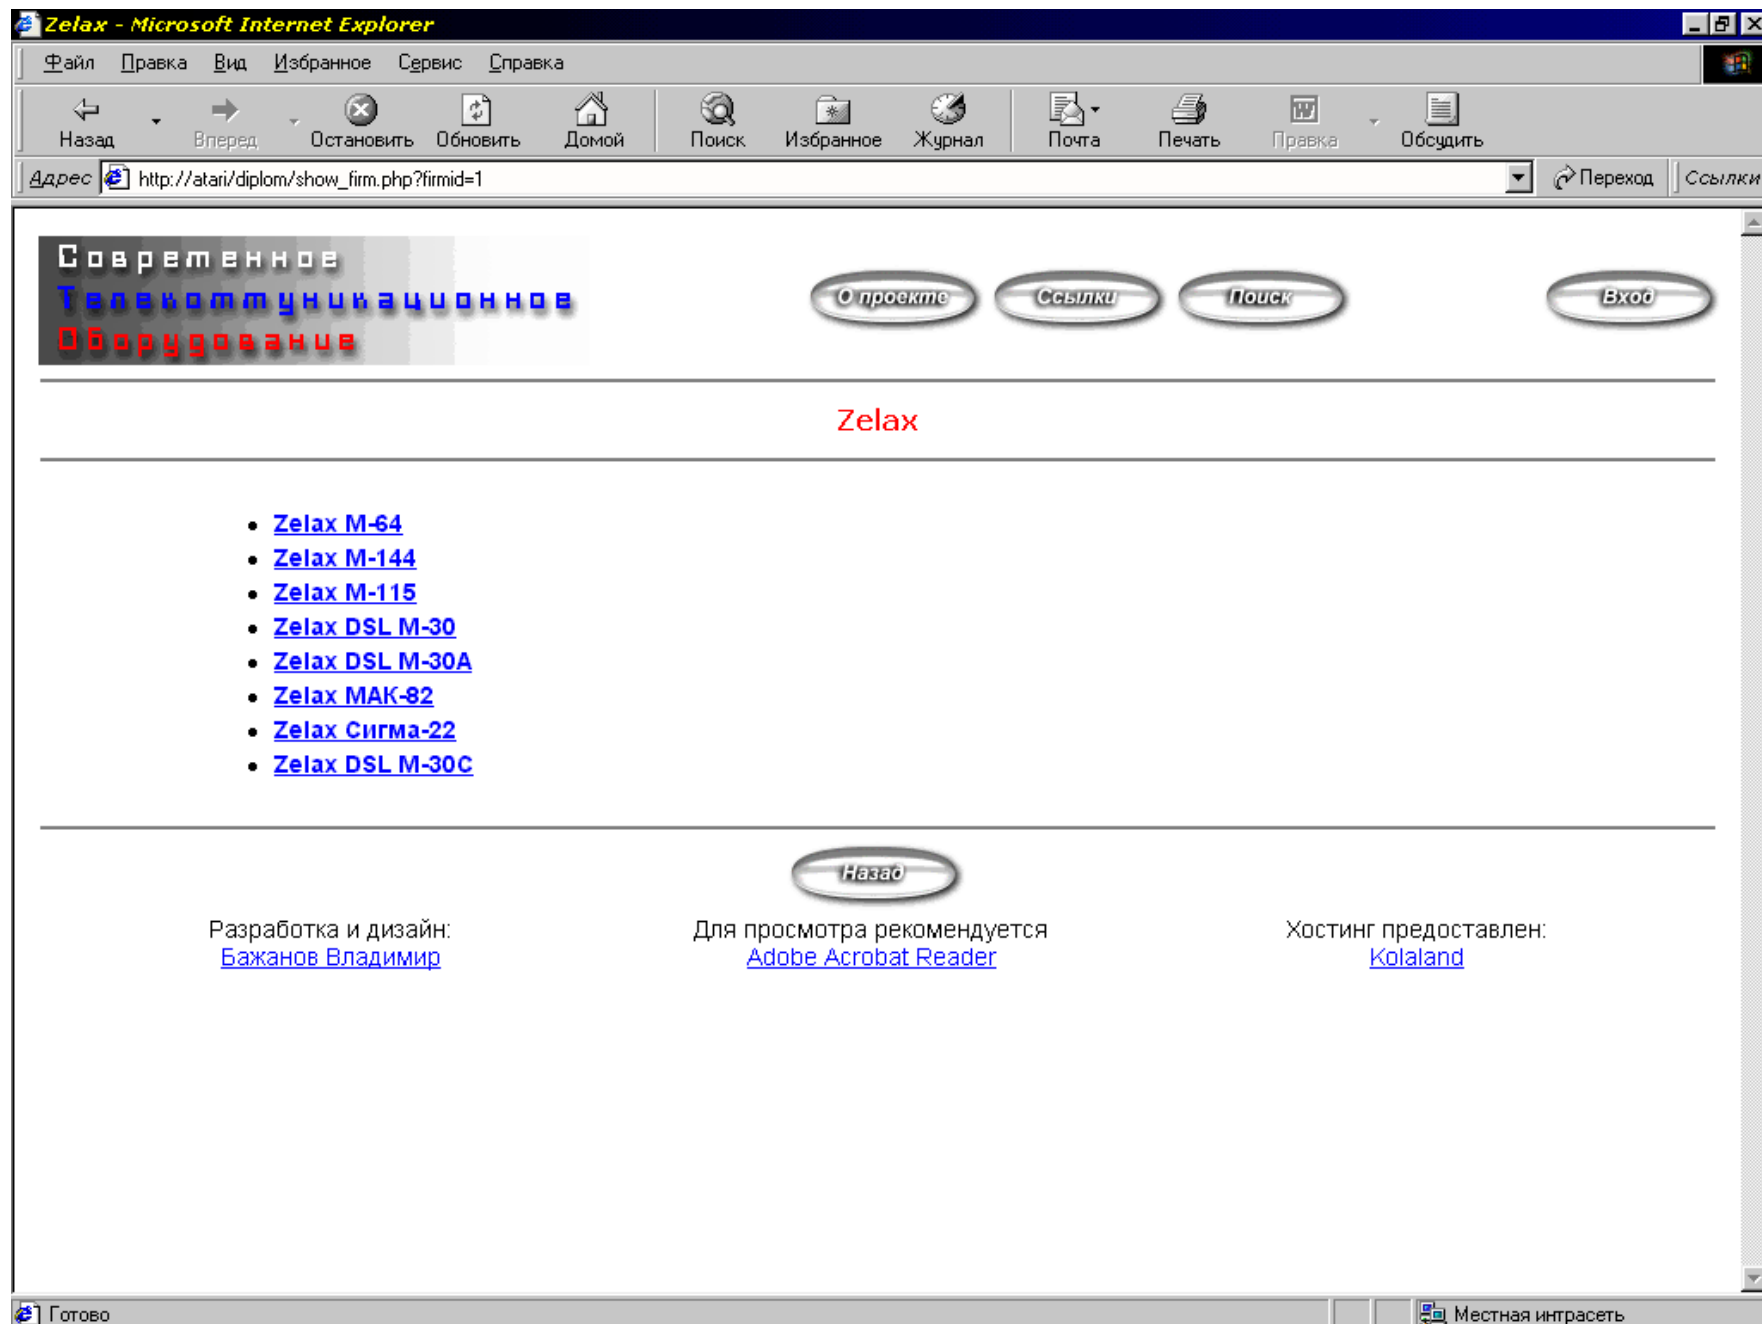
Zelax - Microsoft Internet Explorer

Файл Правка Вид Избранное Сервис Справка

Назад Вперед Остановить Обновить Домой Поиск Избранное Журнал Почта Печать Правка Обсудить

Адрес http://atari/diplom/show_firm.php?firmid=1 Переход Ссылки

Современное
Телекоммуникационное
Оборудование

О проекте Ссылки Поиск Вход

Zelax

- Zelax M-64
- Zelax M-144
- Zelax M-115
- Zelax DSL M-30
- Zelax DSL M-30A
- Zelax MAK-82
- Zelax Сигма-22
- Zelax DSL M-30C

Назад

Разработка и дизайн:
Бажанов Владимир

Для просмотра рекомендуется
Adobe Acrobat Reader

Хостинг предоставлен:
Kolaland

Готово Местная интрасеть